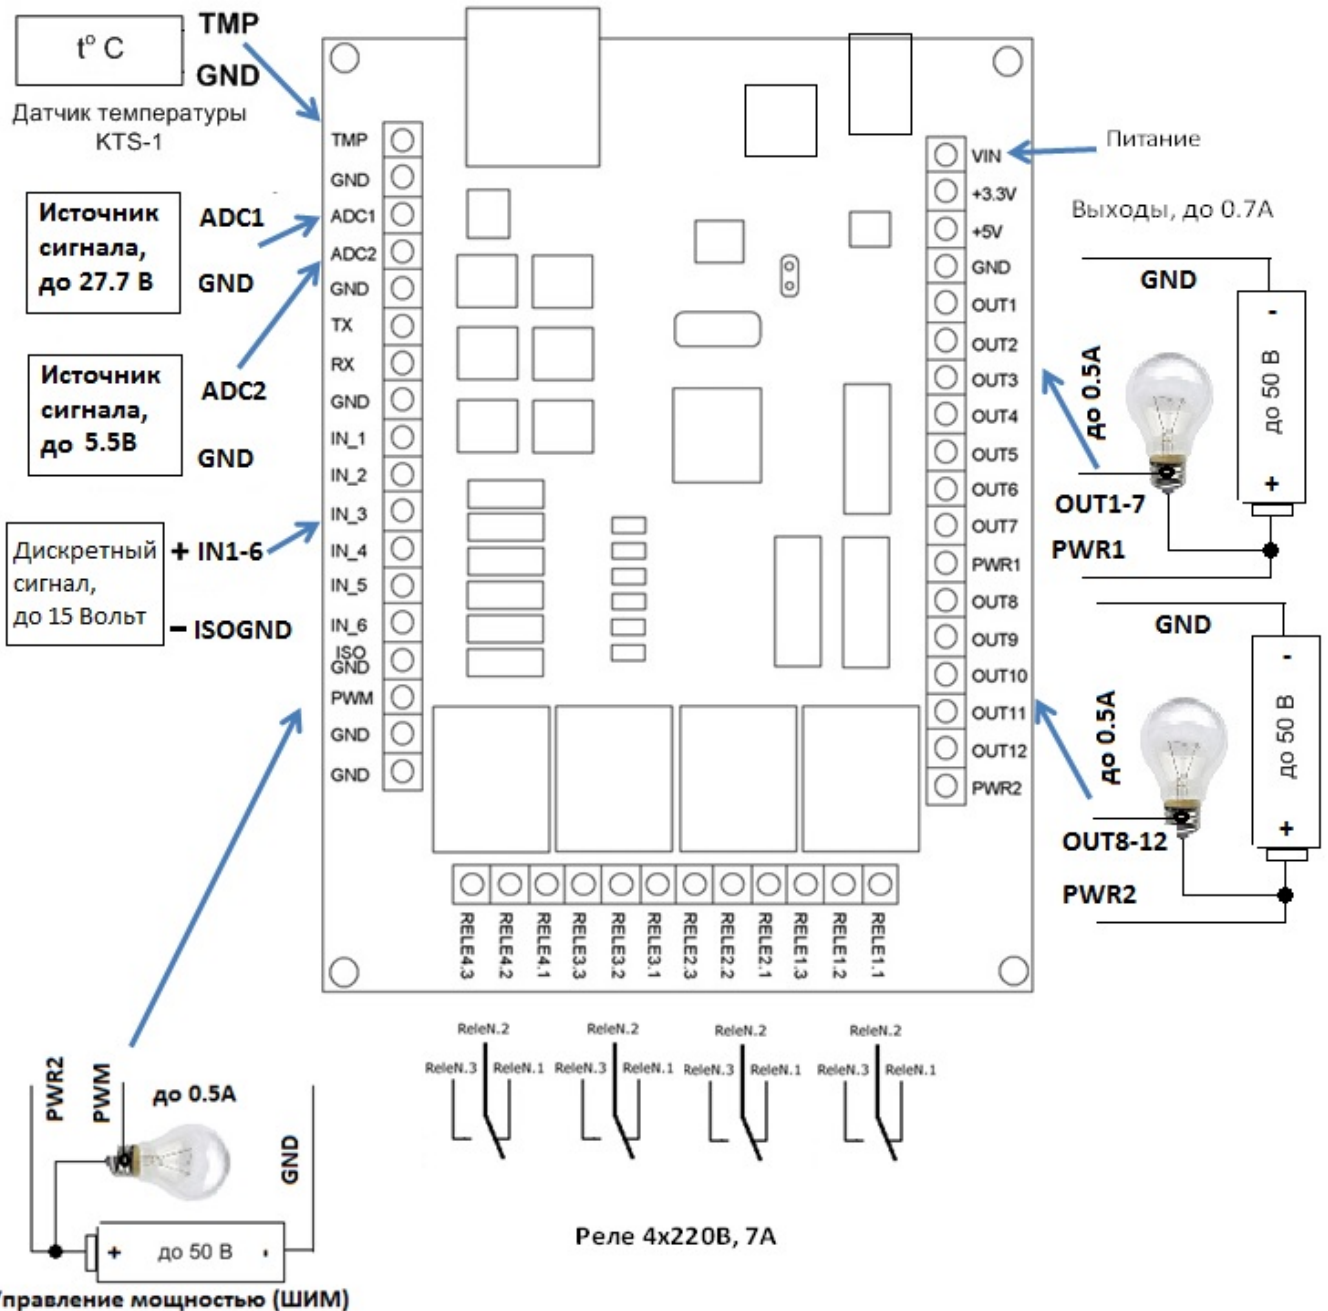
t° C

TMP

GND

Датчик температуры KTS-1

Источник сигнала, до 27.7 В

ADC1

GND

Источник сигнала, до 5.5В

ADC2

GND

Дискретный сигнал, до 15 Вольт

+ IN1-6

– ISOGND

TMP
GND
ADC1
ADC2
GND
TX
RX
GND
IN_1
IN_2
IN_3
IN_4
IN_5
IN_6
ISO GND
PWM
GND
GND

VIN
+3.3V
+5V
GND
OUT1
OUT2
OUT3
OUT4
OUT5
OUT6
OUT7
PWR1
OUT8
OUT9
OUT10
OUT11
OUT12
PWR2

Питание

Выходы, до 0.7А

GND

-

до 50 В

+

до 0.5А

OUT1-7

PWR1

GND

-

до 50 В

+

до 0.5А

OUT8-12

PWR2

RELE4.3 RELE4.2 RELE4.1 RELE3.3 RELE3.2 RELE3.1 RELE2.3 RELE2.2 RELE2.1 RELE1.3 RELE1.2 RELE1.1

ReleN.2 ReleN.3 ReleN.1
ReleN.2 ReleN.3 ReleN.1
ReleN.2 ReleN.3 ReleN.1
ReleN.2 ReleN.3 ReleN.1

PWR2

PWM

до 0.5А

GND

+ до 50 В -

Реле 4х220В, 7А

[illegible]правление мощностью (ШИМ)